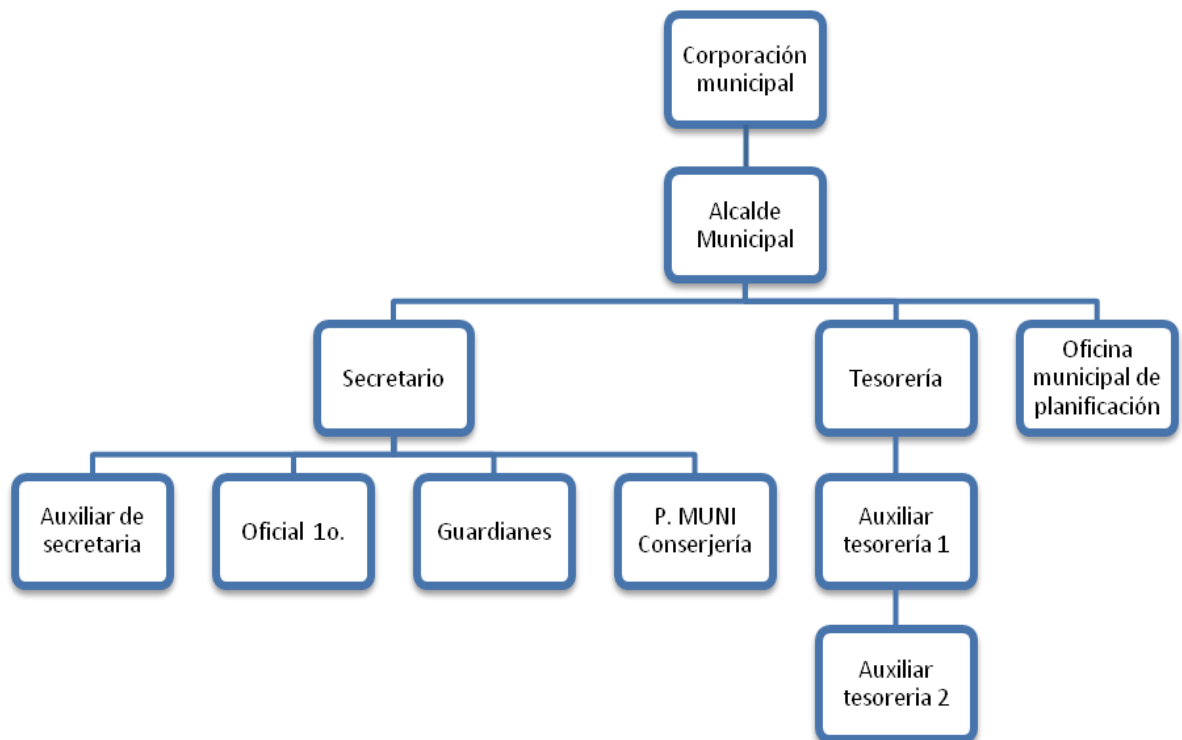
Corporación municipal

Alcalde Municipal

Secretario

Tesorería

Oficina municipal de planificación

Auxiliar de secretaria

Oficial 1o.

Guardianes

P. MUNI Conserjería

Auxiliar tesorería 1

Auxiliar tesoreria 2